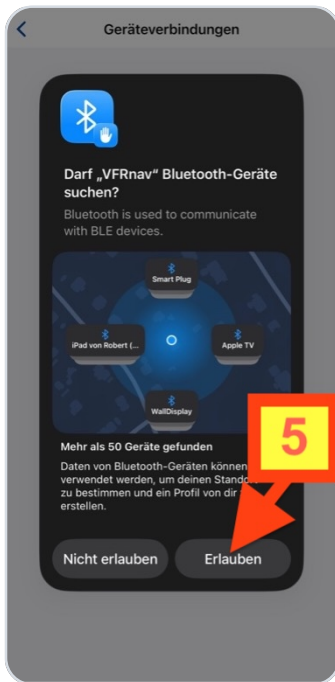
Geräteverbindungen

Darf „VFRnav“ Bluetooth-Geräte suchen?

Bluetooth is used to communicate with BLE devices.

Smart Plug

iPad von Robert (...

Apple TV

WallDisplay

Mehr als 50 Geräte gefunden

Daten von Bluetooth-Geräten können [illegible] verwendet werden, um deinen Stand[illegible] zu bestimmen und ein Profil von dir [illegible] erstellen.

5

Nicht erlauben

Erlauben